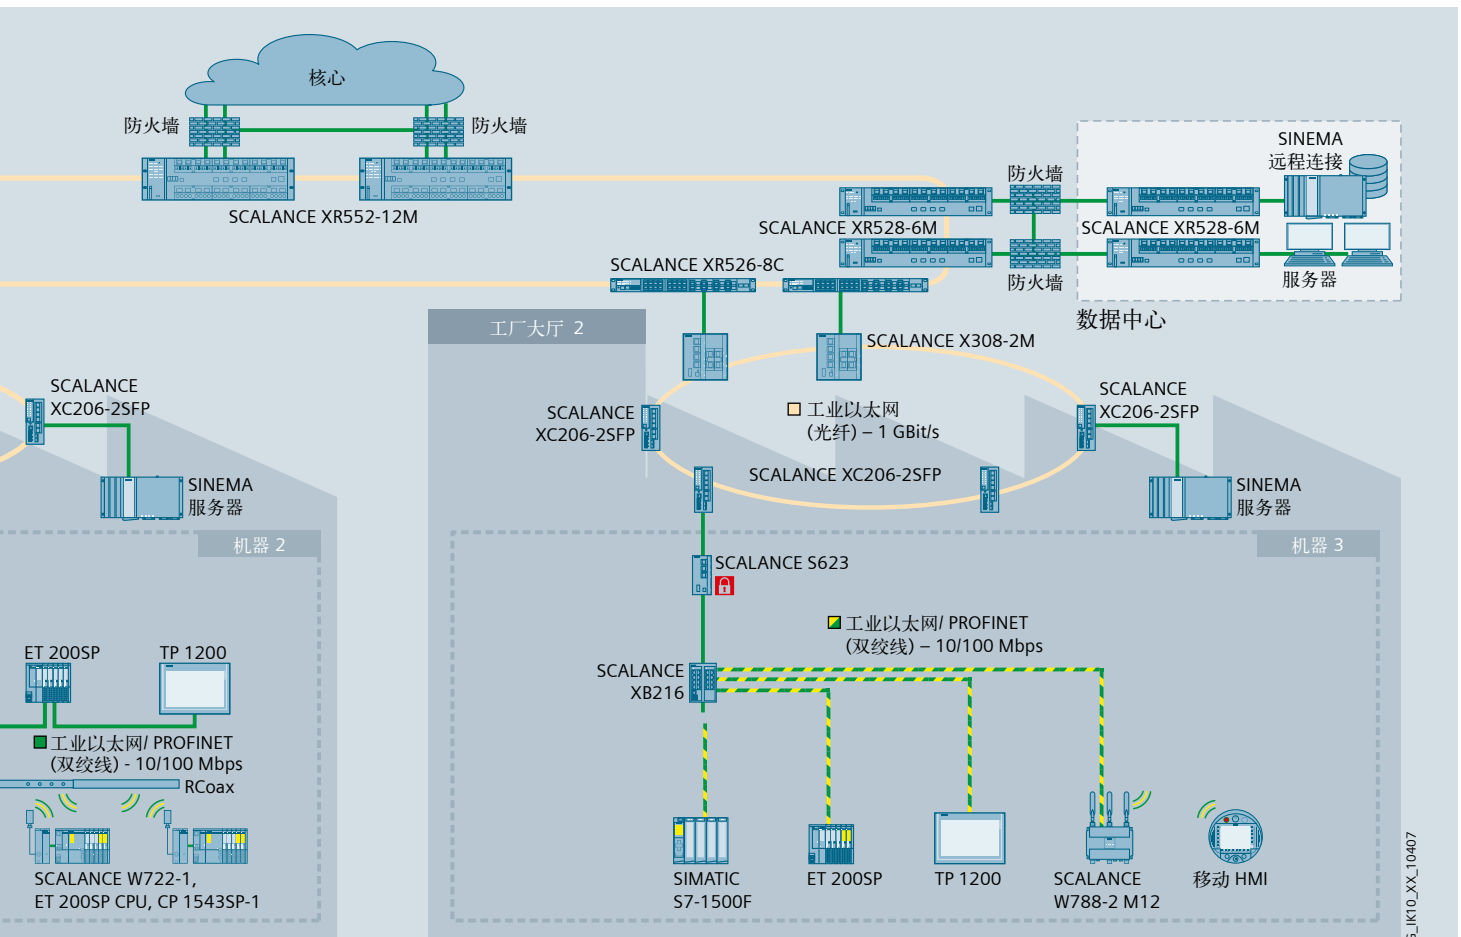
核心

防火墙

防火墙

SCALANCE XR552-12M

防火墙

SCALANCE XR528-6M

SINEMA
远程连接

SCALANCE XR528-6M

防火墙

服务器

SCALANCE XR526-8C

数据中心

工厂大厅 2

SCALANCE X308-2M

SCALANCE
XC206-2SFP

SINEMA
服务器

SCALANCE
XC206-2SFP

工业以太网
(光纤) – 1 GBit/s

SCALANCE
XC206-2SFP

SCALANCE XC206-2SFP

SINEMA
服务器

机器 2

机器 3

SCALANCE S623

工业以太网/ PROFINET
(双绞线) – 10/100 Mbps

ET 200SP

TP 1200

SCALANCE
XB216

工业以太网/ PROFINET
(双绞线) - 10/100 Mbps

RCoax

SCALANCE W722-1,
ET 200SP CPU, CP 1543SP-1

SIMATIC
S7-1500F

ET 200SP

TP 1200

SCALANCE
W788-2 M12

移动 HMI

_IK10_XX_10407